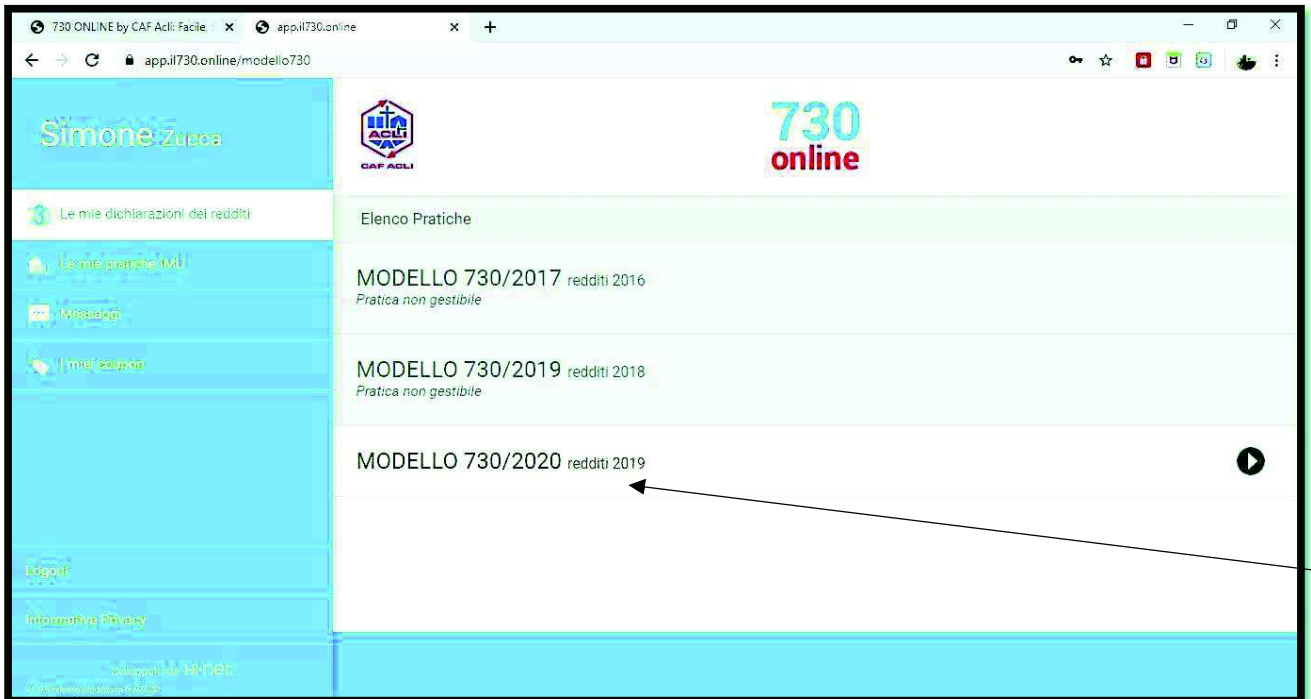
730 ONLINE by CAF Acli: Facile, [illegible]

app.il730.online

app.il730.online/modello730

Simone Zucca

Le mie dichiarazioni dei redditi

Le mie pratiche IMU

Messaggi

I miei coupon

Logout

Informativa Privacy

Sviluppato da Hi-net

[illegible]

ACLI
CAF ACLI

730
online

Elenco Pratiche

MODELLO 730/2017 redditi 2016
Pratica non gestibile

MODELLO 730/2019 redditi 2018
Pratica non gestibile

MODELLO 730/2020 redditi 2019